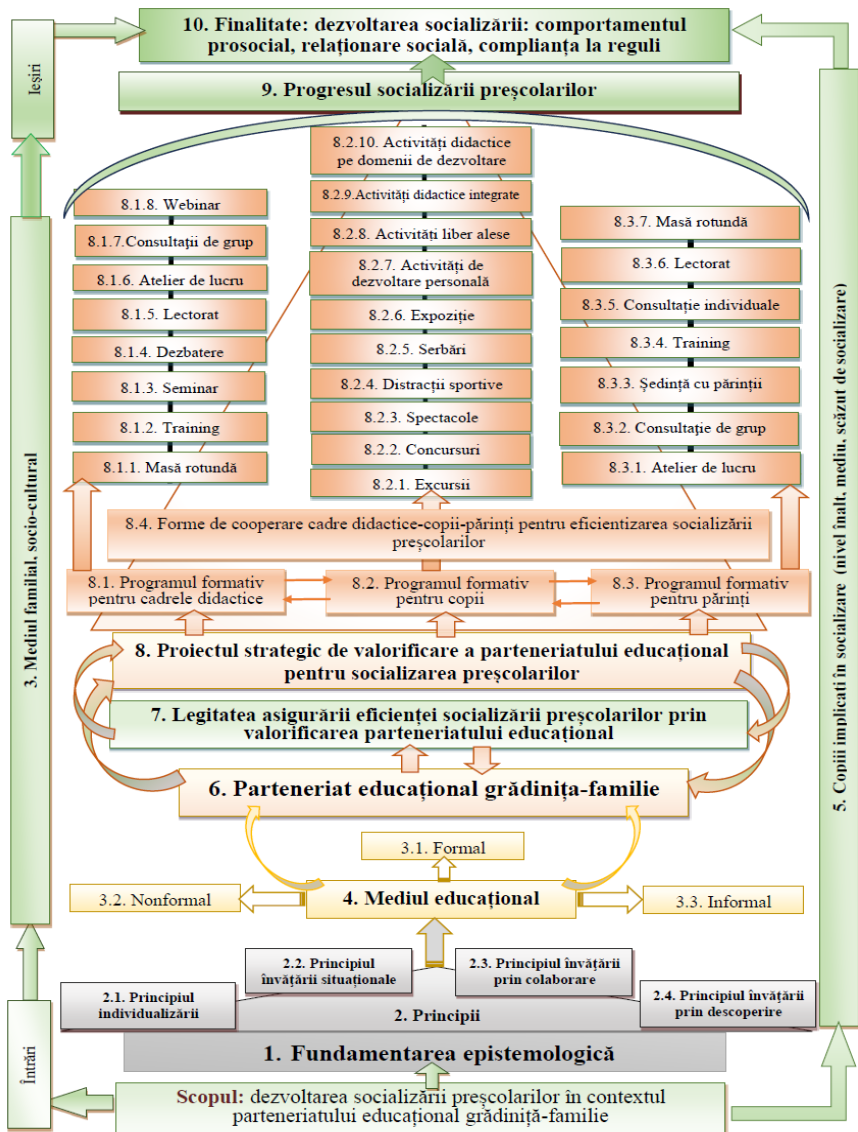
10. Finalitate: dezvoltarea socializării: comportamentul prosocial, relaționare socială, complianța la reguli

Ieșiri

9. Progresul socializării preșcolarilor

8.2.10. Activități didactice pe domenii de dezvoltare

8.2.9. Activități didactice integrate

8.2.8. Activități liber alese

8.2.7. Activități de dezvoltare personală

8.2.6. Expoziție

8.2.5. Serbări

8.2.4. Distracții sportive

8.2.3. Spectacole

8.2.2. Concursuri

8.2.1. Excursii

8.1.8. Webinar

8.1.7. Consultații de grup

8.1.6. Atelier de lucru

8.1.5. Lectorat

8.1.4. Dezbatere

8.1.3. Seminar

8.1.2. Training

8.1.1. Masă rotundă

8.3.7. Masă rotundă

8.3.6. Lectorat

8.3.5. Consultație individuale

8.3.4. Training

8.3.3. Ședință cu părinții

8.3.2. Consultație de grup

8.3.1. Atelier de lucru

8.4. Forme de cooperare cadre didactice-copii-părinți pentru eficientizarea socializării preșcolarilor

8.1. Programul formativ pentru cadrele didactice

8.2. Programul formativ pentru copii

8.3. Programul formativ pentru părinți

8. Proiectul strategic de valorificare a parteneriatului educațional pentru socializarea preșcolarilor

7. Legitatea asigurării eficienței socializării preșcolarilor prin valorificarea parteneriatului educațional

6. Parteneriat educațional grădinița-familie

3. Mediul familial, socio-cultural

5. Copiii implicați în socializare (nivel înalt, mediu, scăzut de socializare)

3.1. Formal

3.2. Nonformal

4. Mediul educațional

3.3. Informal

2.2. Principiul învățării situaționale

2.3. Principiul învățării prin colaborare

2.1. Principiul individualizării

2. Principii

2.4. Principiul învățării prin descoperire

Intrări

1. Fundamentarea epistemologică

Scopul: dezvoltarea socializării preșcolarilor în contextul parteneriatului educațional grădiniță-familie